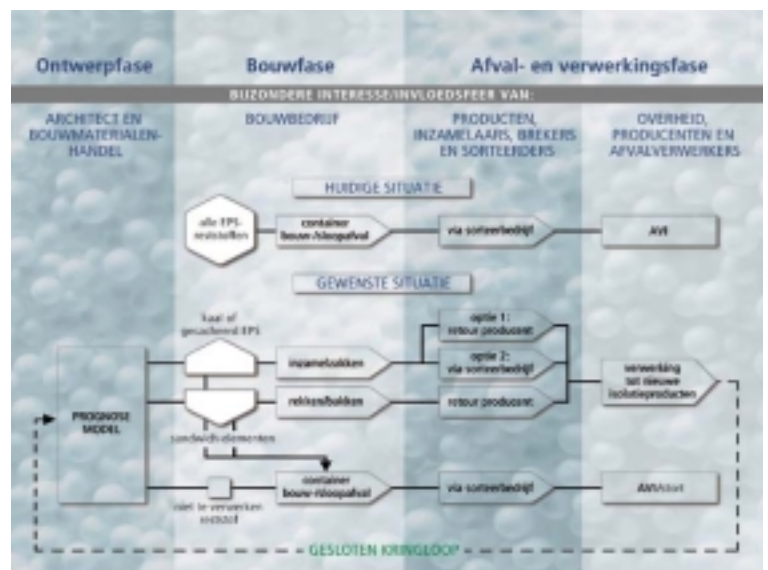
Ontwerpfase

Bouwfase

Afval- en verwerkingsfase

BIJZONDERE INTERESSE/INVLOEDSFEER VAN:

ARCHITECT EN BOUWMATERIALENHANDEL

BOUWBEDRIJF

PRODUCTEN, INZAMELAARS, BREKERS EN SORTEERDERS

OVERHEID, PRODUCENTEN EN AFVALVERWERKERS

HUIDIGE SITUATIE

alle EPS-reststoffen

container bouw-/sloopafval

via sorteerbedrijf

AVI

GEWENSTE SITUATIE

kaal of gecacheerd EPS

inzamelzakken

optie 1: retour producent

optie 2: via sorteerbedrijf

verwerking tot nieuwe isolatieproducten

PROGNOSE MODEL

rekken/bakken

retour producent

sandwich-elementen

container bouw-/sloopafval

niet te verwerken reststof

via sorteerbedrijf

AVI/stort

GESLOTEN KRINGLOOP